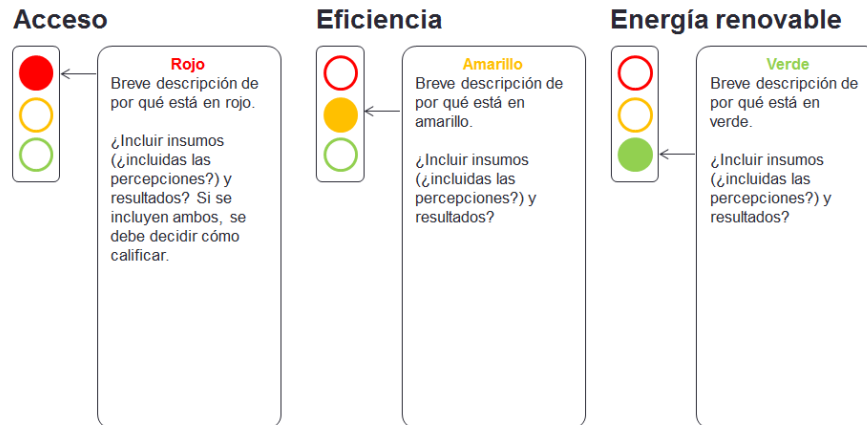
Acceso

Rojo
Breve descripción de por qué está en rojo.

¿Incluir insumos (¿incluidas las percepciones?) y resultados? Si se incluyen ambos, se debe decidir cómo calificar.

Eficiencia

Amarillo
Breve descripción de por qué está en amarillo.

¿Incluir insumos (¿incluidas las percepciones?) y resultados?

Energía renovable

Verde
Breve descripción de por qué está en verde.

¿Incluir insumos (¿incluidas las percepciones?) y resultados?